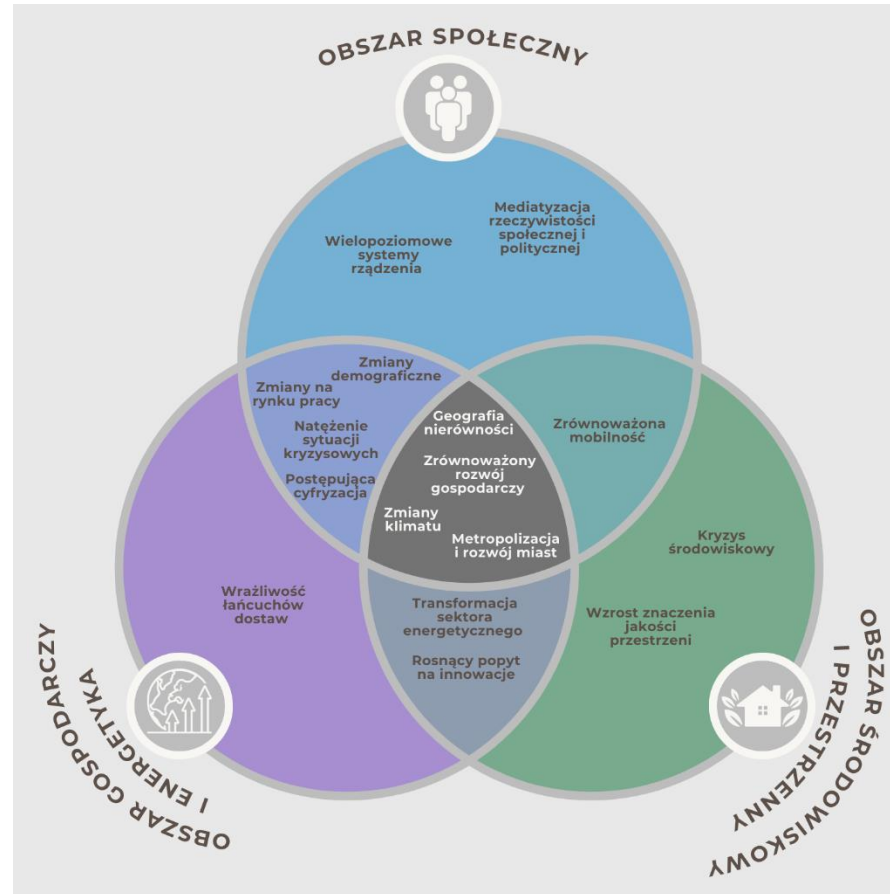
OBSZAR SPOŁECZNY

Wielopoziomowe systemy rządzenia

Mediatyzacja rzeczywistości społecznej i politycznej

Zmiany demograficzne

Zmiany na rynku pracy

Natężenie sytuacji kryzysowych

Postępująca cyfryzacja

Geografia nierówności

Zrównoważony rozwój gospodarczy

Zmiany klimatu

Metropolizacja i rozwój miast

Zrównoważona mobilność

Kryzys środowiskowy

Wrażliwość łańcuchów dostaw

Transformacja sektora energetycznego

Rosnący popyt na innowacje

Wzrost znaczenia jakości przestrzeni

OBSZAR GOSPODARCZY I ENERGETYKA

OBSZAR ŚRODOWISKOWY I PRZESTRZENNY